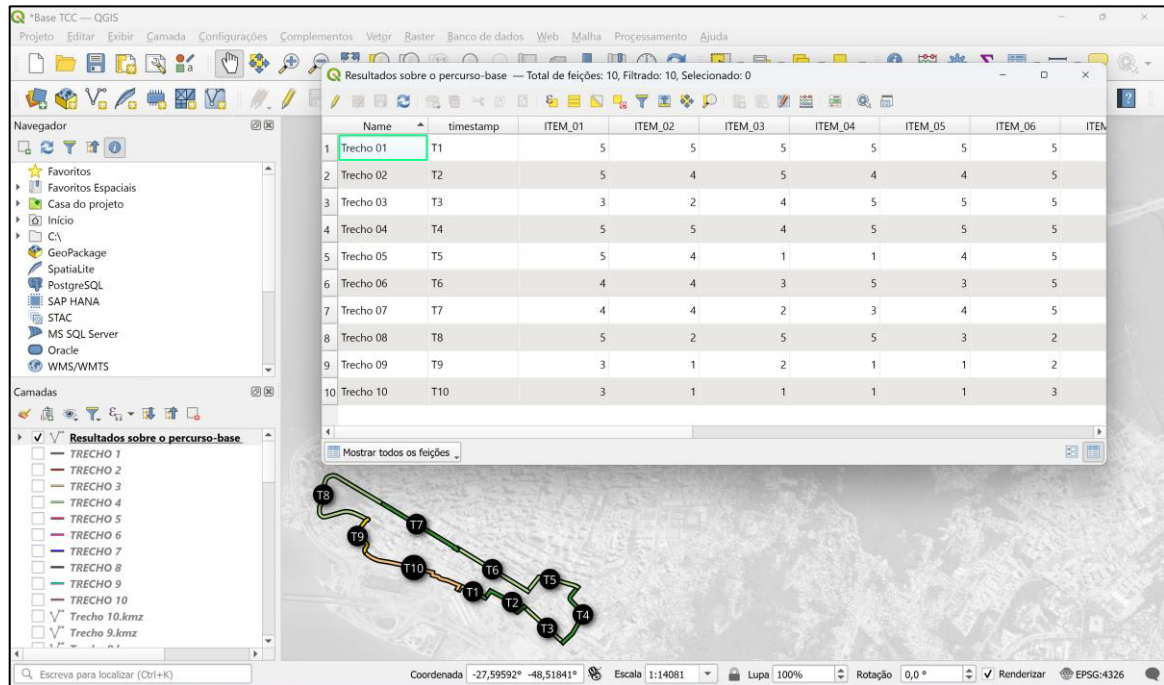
*Base TCC — QGIS

Projeto Editar Exibir Camada Configurações Complementos Vetor Raster Banco de dados Web Malha Processamento Ajuda

Resultados sobre o percurso-base — Total de feições: 10, Filtrado: 10, Selecionado: 0

Navegador

Favoritos
Favoritos Espaciais
Casa do projeto
Início
C:\
GeoPackage
SpatiaLite
PostgreSQL
SAP HANA
STAC
MS SQL Server
Oracle
WMS/WMTS

Camadas

Resultados sobre o percurso-base
TRECHO 1
TRECHO 2
TRECHO 3
TRECHO 4
TRECHO 5
TRECHO 6
TRECHO 7
TRECHO 8
TRECHO 9
TRECHO 10
Trecho 10.kmz
Trecho 9.kmz

| | Name | timestamp | ITEM_01 | ITEM_02 | ITEM_03 | ITEM_04 | ITEM_05 | ITEM_06 | ITEM |
|---|---|---|---|---|---|---|---|---|---|
| 1 | Trecho 01 | T1 | 5 | 5 | 5 | 5 | 5 | 5 | |
| 2 | Trecho 02 | T2 | 5 | 4 | 5 | 4 | 4 | 5 | |
| 3 | Trecho 03 | T3 | 3 | 2 | 4 | 5 | 5 | 5 | |
| 4 | Trecho 04 | T4 | 5 | 5 | 4 | 5 | 5 | 5 | |
| 5 | Trecho 05 | T5 | 5 | 4 | 1 | 1 | 4 | 5 | |
| 6 | Trecho 06 | T6 | 4 | 4 | 3 | 5 | 3 | 5 | |
| 7 | Trecho 07 | T7 | 4 | 4 | 2 | 3 | 4 | 5 | |
| 8 | Trecho 08 | T8 | 5 | 2 | 5 | 5 | 3 | 2 | |
| 9 | Trecho 09 | T9 | 3 | 1 | 2 | 1 | 1 | 2 | |
| 10 | Trecho 10 | T10 | 3 | 1 | 1 | 1 | 1 | 3 | |

Mostrar todos os feições

T8 T9 T7 T10 T6 T5 T1 T2 T4 T3

Escreva para localizar (Ctrl+K)

Coordenada -27,59592° -48,51841° Escala 1:14081 Lupa 100% Rotação 0,0 ° Renderizar EPSG:4326